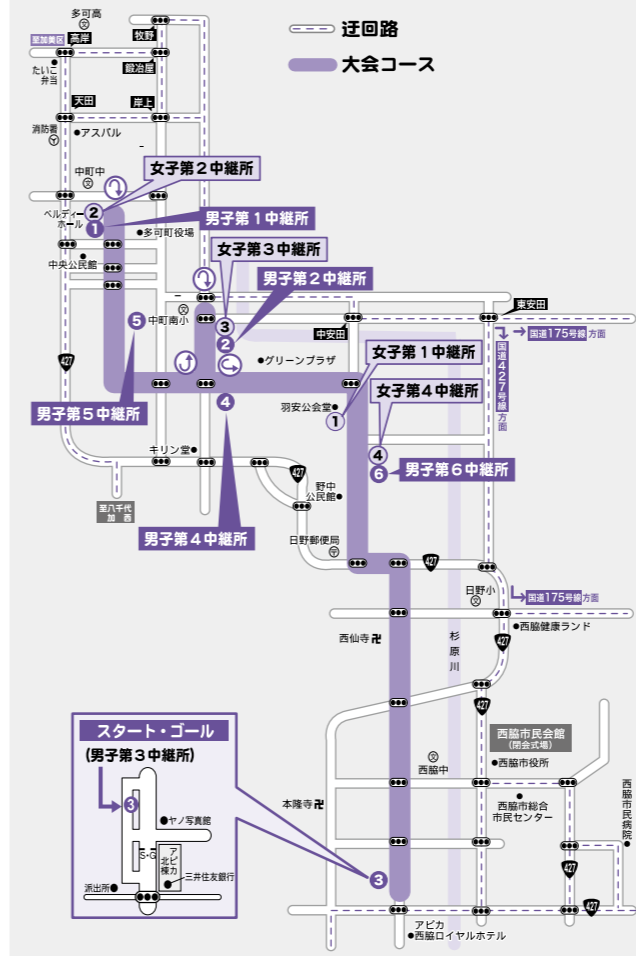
迂回路
大会コース

多可高
至加美区
高岸
牧野
たいこ弁当
鍛冶屋
天田
岸上
消防署
●アスバル
中町中
女子第２中継所
ベルディーホール
②
①
男子第１中継所
●多可町役場
中央公民館
女子第３中継所
男子第２中継所
⑤
中町南小
③
②
東安田
中安田
国道175号線方面
国道427号線方面
427
●グリーンプラザ
女子第１中継所
④
男子第５中継所
羽安公会堂●
①
女子第４中継所
④
⑥
男子第６中継所
キリン堂●
427
野中公民館●
至八千代加西
男子第４中継所
日野郵便局
427
日野小
国道175号線方面
●西脇健康ランド
西仙寺
杉原川
427
スタート・ゴール
（男子第３中継所）
西脇市民会館（閉会式場）
●西脇市役所
西脇中
③
●ヤノ写真館
S・G
アピカ北棟
●三井住友銀行
本隆寺
西脇市総合市民センター
西脇市民病院
427
派出所
③
427
アピカ
●西脇ロイヤルホテル